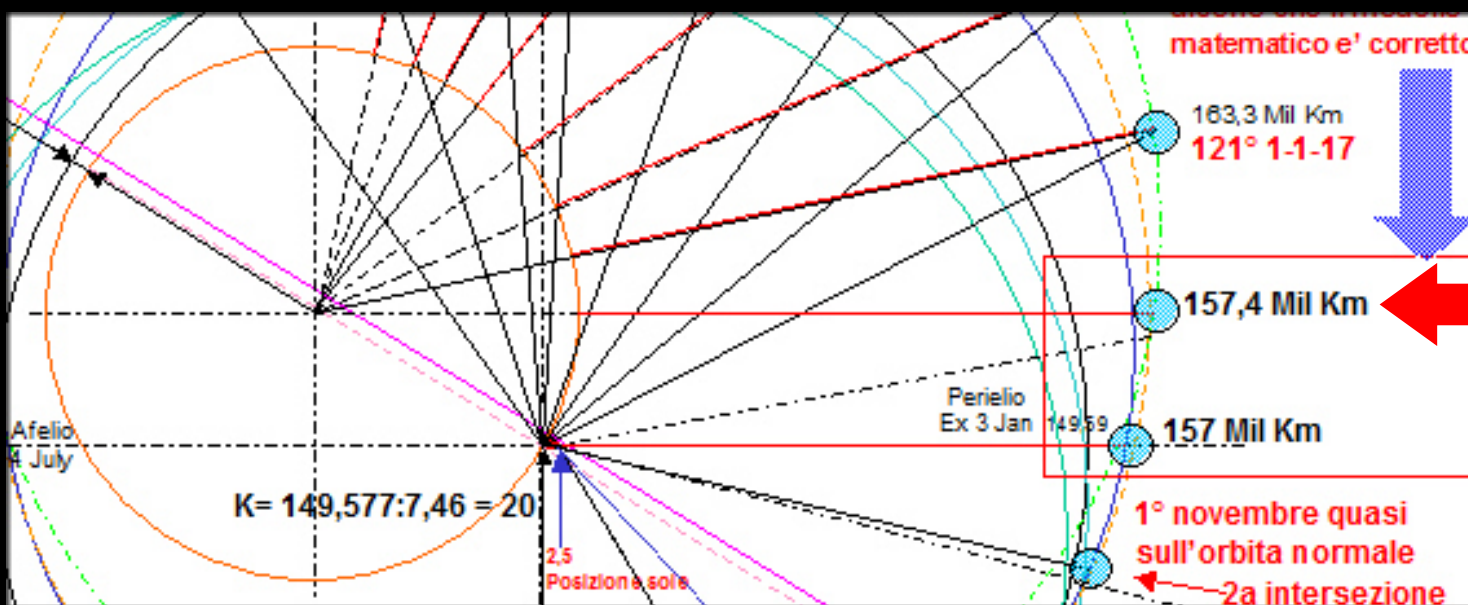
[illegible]
matematico e' corretto

163,3 Mil Km
121° 1-1-17

157,4 Mil Km

Perielio
Ex 3 Jan 149,59

157 Mil Km

Afelio
4 July

K= 149,577:7,46 = 20

2,5
Posizione sole

1° novembre quasi
sull'orbita normale
2a intersezione